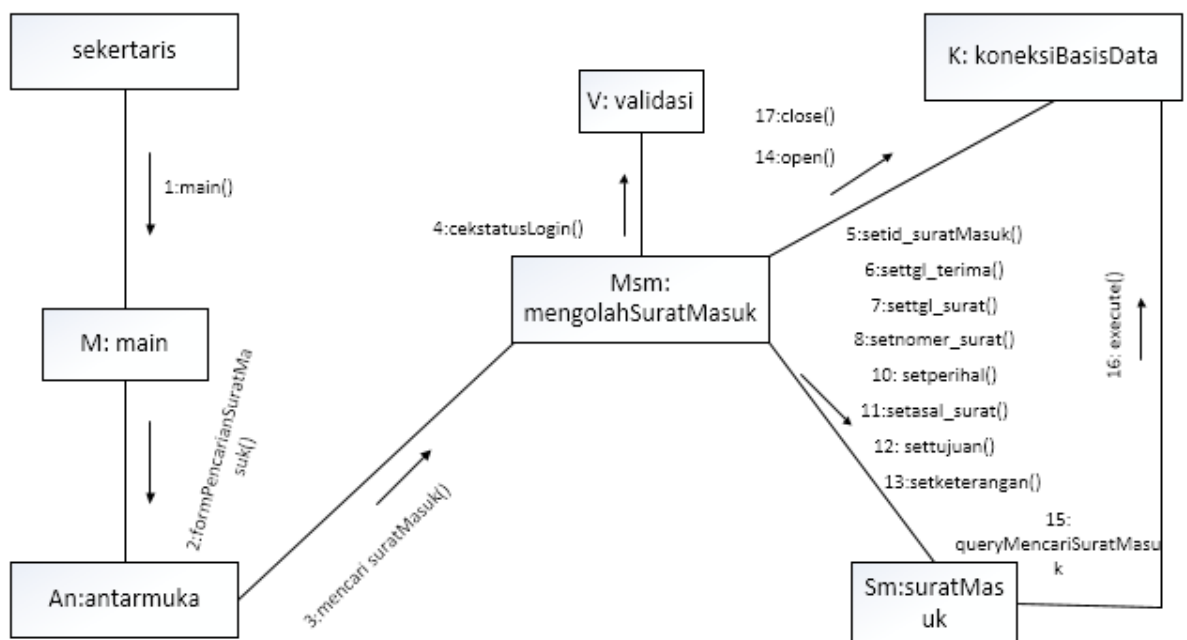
sekertaris

1:main()

M: main

2:formPencarianSuratMasuk()

An:antarmuka

3:mencari suratMasuk()

V: validasi

4:cekstatusLogin()

Msm: mengolahSuratMasuk

K: koneksiBasisData

17:close()

14:open()

5:setid_suratMasuk()

6:settgl_terima()

7:settgl_surat()

8:setnomer_surat()

10: setperihal()

11:setasal_surat()

12: settujuan()

13:setketerangan()

16: execute()

15: queryMencariSuratMasuk

Sm:suratMasuk